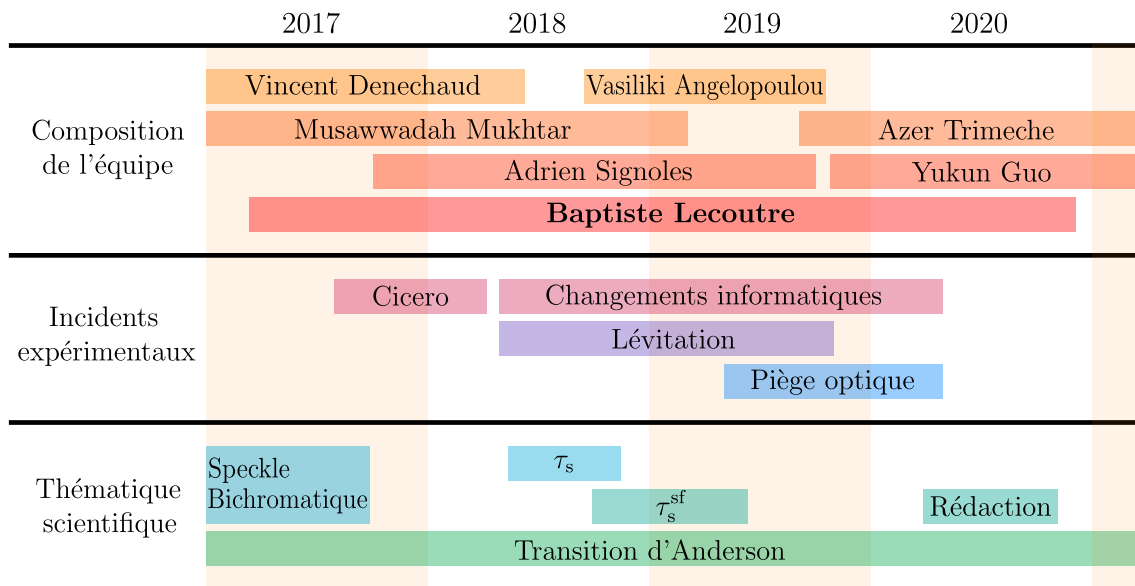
| | 2017 | 2018 | 2019 | 2020 |
|---|---|---|---|---|

Composition de l'équipe

Vincent Denechaud
Vasiliki Angelopoulou
Musawwadah Mukhtar
Azer Trimeche
Adrien Signoles
Yukun Guo
**Baptiste Lecoutre**

Incidents expérimentaux

Cicero
Changements informatiques
Lévitation
Piège optique

Thématique scientifique

Speckle Bichromatique
$\tau_s$
$\tau_s^{sf}$
Rédaction
Transition d'Anderson